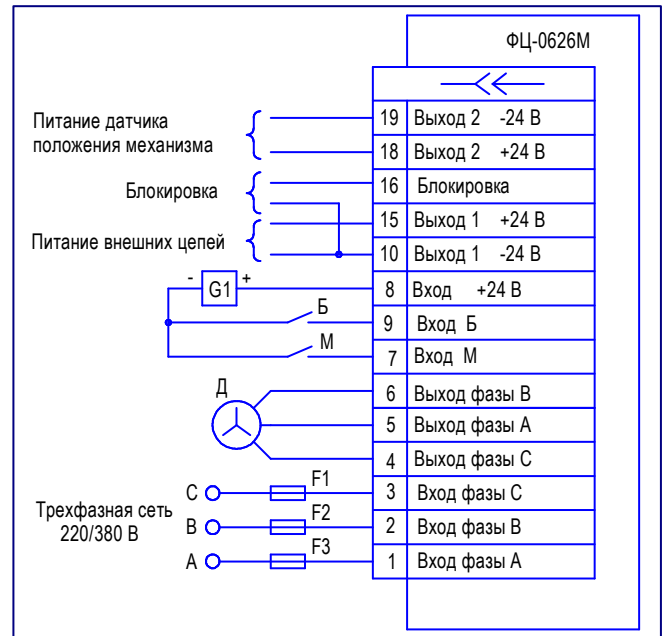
ФЦ-0626М

| | |
|---|---|
| 19 | Выход 2 -24 В |
| 18 | Выход 2 +24 В |
| 16 | Блокировка |
| 15 | Выход 1 +24 В |
| 10 | Выход 1 -24 В |
| 8 | Вход +24 В |
| 9 | Вход Б |
| 7 | Вход М |
| 6 | Выход фазы В |
| 5 | Выход фазы А |
| 4 | Выход фазы С |
| 3 | Вход фазы С |
| 2 | Вход фазы В |
| 1 | Вход фазы А |

Питание датчика положения механизма

Блокировка

Питание внешних цепей

- G1 +

Б

М

Д

Трехфазная сеть 220/380 В

С F1
В F2
А F3